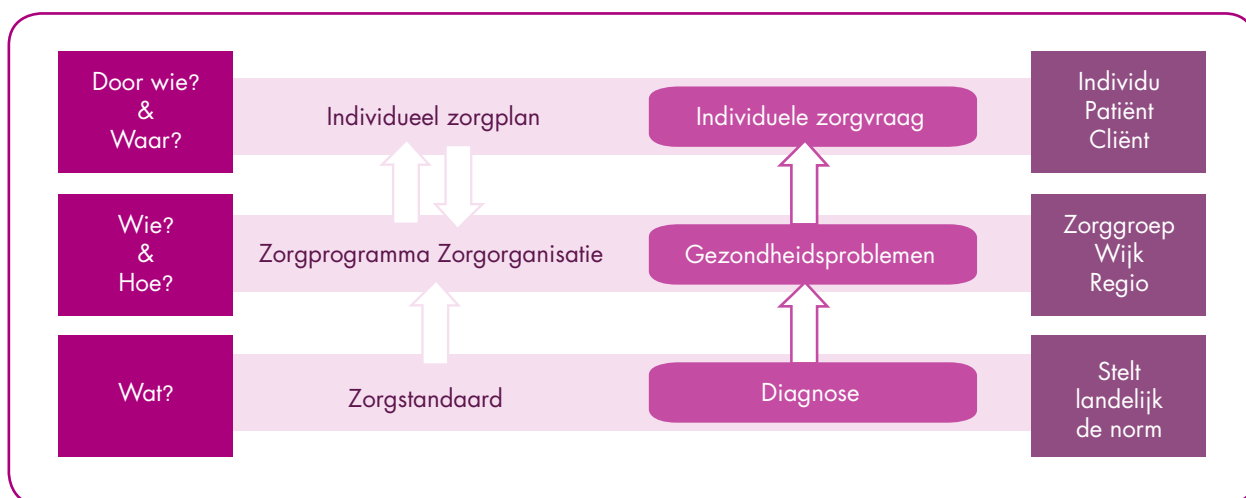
Door wie?
&
Waar?

Individueel zorgplan

Individuele zorgvraag

Individu
Patiënt
Cliënt

Wie?
&
Hoe?

Zorgprogramma Zorgorganisatie

Gezondheidsproblemen

Zorggroep
Wijk
Regio

Wat?

Zorgstandaard

Diagnose

Stelt
landelijk
de norm